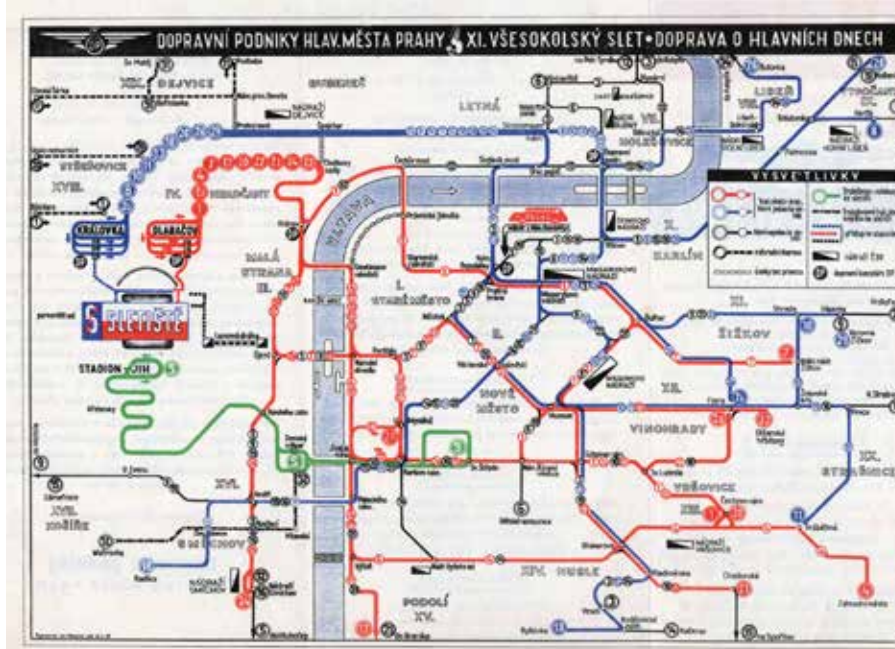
DOPRAVNÍ PODNIKY HLAV. MĚSTA PRAHY XI. VŠESOKOLSKÝ SLET • DOPRAVA O HLAVNÍCH DNECH

XIX. DEJVICE

BUBENEČ

LETNÁ

LIBEŇ

VIII.

VII. HOLEŠOVICE

XVIII. STŘEŠOVICE

IV. HRADČANY

KRÁLOVKA

DLABAČOV

VYSVĚTLIVKY

KARLÍN

X.

MALÁ STRANA III.

VLTAVA

I. STARÉ MĚSTO

S SLETIŠTĚ

II.

XI.

ŽIŽKOV

STADION JIH

NOVÉ MĚSTO

XII.

VINOHRADY

IX. STRAŠNICE

XVI.

XVII. KOŠÍŘE

SMÍCHOV

VRŠOVICE

XIII.

XIV. NUSLE

PODOLÍ XV.